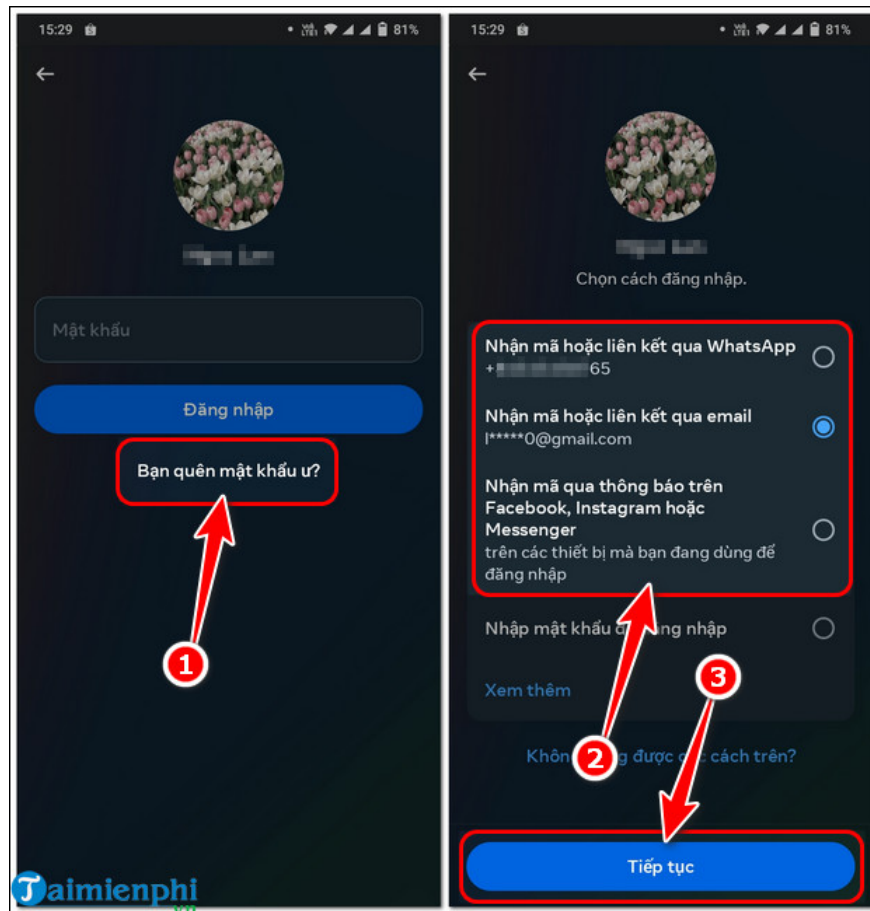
15:29 81%

Mật khẩu

Đăng nhập

Bạn quên mật khẩu ư?

1

15:29 81%

Chọn cách đăng nhập.

Nhận mã hoặc liên kết qua WhatsApp
+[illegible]65

Nhận mã hoặc liên kết qua email
l*****0@gmail.com

Nhận mã qua thông báo trên Facebook, Instagram hoặc Messenger
trên các thiết bị mà bạn đang dùng để đăng nhập

Nhập mật khẩu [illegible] nhập

Xem thêm

2

3

Khôn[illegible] được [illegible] cách trên?

Tiếp tục

Taimienphi